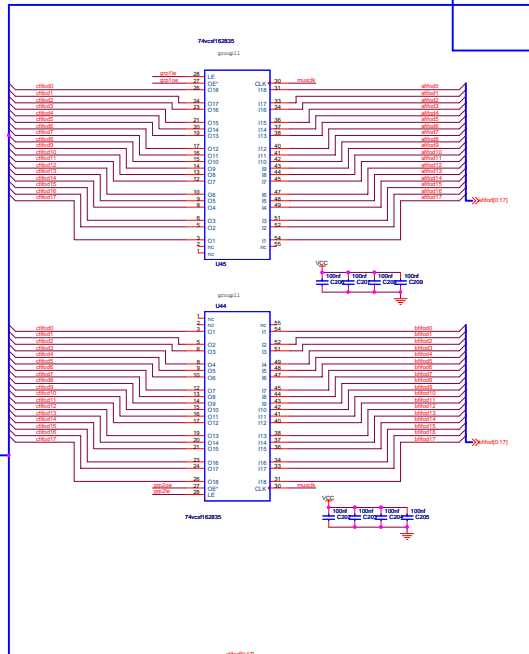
74vcxf162835

group11

grp1le
grp1oe

LE
OE*
O18
O17
O16
O15
O14
O13
O12
O11
O10
O9
O8
O7
O6
O5
O4
O3
O2
O1
nc
nc

28
27
26
24
23
21
20
19
17
16
15
14
13
12
10
9
8
6
5
3
2
1

CLK
I18
I17
I16
I15
I14
I13
I12
I11
I10
I9
I8
I7
I6
I5
I4
I3
I2
I1
nc

30
31
33
34
36
37
38
40
41
42
43
44
45
47
48
49
51
52
54
55

muxclk

chfod0
chfod1
chfod2
chfod3
chfod4
chfod5
chfod6
chfod7
chfod8
chfod9
chfod10
chfod11
chfod12
chfod13
chfod14
chfod15
chfod16
chfod17

afifod0
afifod1
afifod2
afifod3
afifod4
afifod5
afifod6
afifod7
afifod8
afifod9
afifod10
afifod11
afifod12
afifod13
afifod14
afifod15
afifod16
afifod17

afifod[0:17]

U45

VCC
100nf C208
100nf C20
100nf C20
100nf C209

group11

U44

nc
nc
O1
O2
O3
O4
O5
O6
O7
O8
O9
O10
O11
O12
O13
O14
O15
O16
O17
O18
OE*
LE

1
2
3
5
6
8
9
10
12
13
14
15
16
17
19
20
21
23
24
26
27
28

nc
I1
I2
I3
I4
I5
I6
I7
I8
I9
I10
I11
I12
I13
I14
I15
I16
I17
I18
CLK

55
54
52
51
49
48
47
45
44
43
42
41
40
38
37
36
34
33
31
30

chfod0
chfod1
chfod2
chfod3
chfod4
chfod5
chfod6
chfod7
chfod8
chfod9
chfod10
chfod11
chfod12
chfod13
chfod14
chfod15
chfod16
chfod17

bfifod0
bfifod1
bfifod2
bfifod3
bfifod4
bfifod5
bfifod6
bfifod7
bfifod8
bfifod9
bfifod10
bfifod11
bfifod12
bfifod13
bfifod14
bfifod15
bfifod16
bfifod17

bfifod[0:17]

grp2oe
grp2le

muxclk

74vcxf162835

VCC
100nf C20
100nf C20
100nf C20
100nf C205

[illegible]